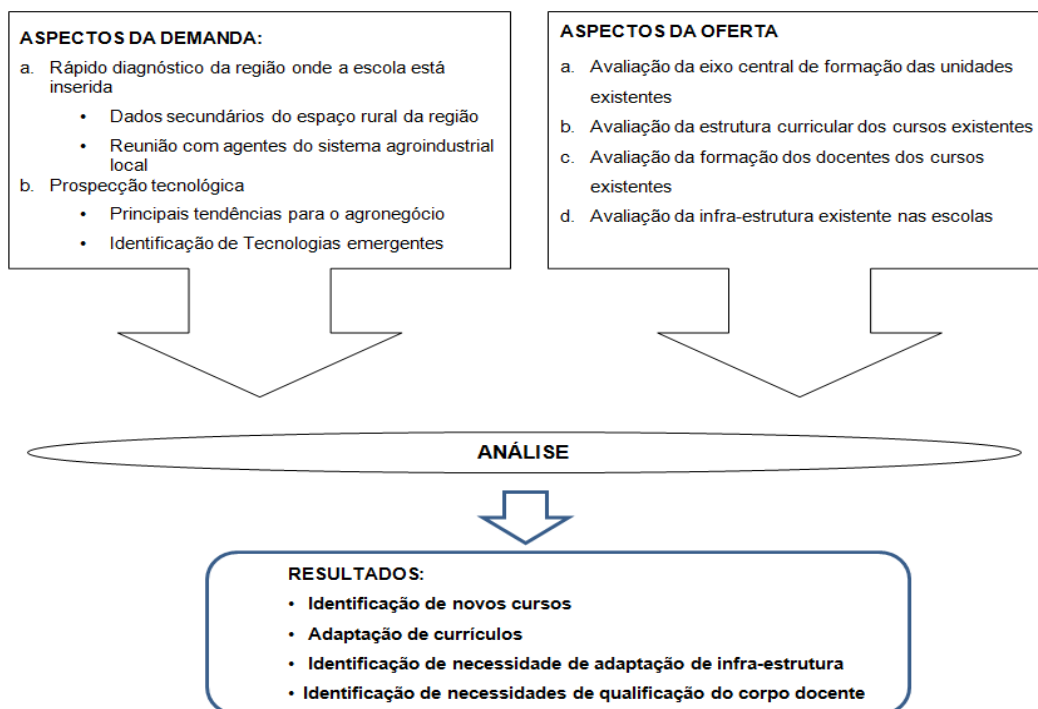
ASPECTOS DA DEMANDA:

a. Rápido diagnóstico da região onde a escola está inserida

- Dados secundários do espaço rural da região
- Reunião com agentes do sistema agroindustrial local

b. Prospecção tecnológica

- Principais tendências para o agronegócio
- Identificação de Tecnologias emergentes

ASPECTOS DA OFERTA

a. Avaliação da eixo central de formação das unidades existentes

b. Avaliação da estrutura curricular dos cursos existentes

c. Avaliação da formação dos docentes dos cursos existentes

d. Avaliação da infra-estrutura existente nas escolas

ANÁLISE

RESULTADOS:

- Identificação de novos cursos
- Adaptação de currículos
- Identificação de necessidade de adaptação de infra-estrutura
- Identificação de necessidades de qualificação do corpo docente